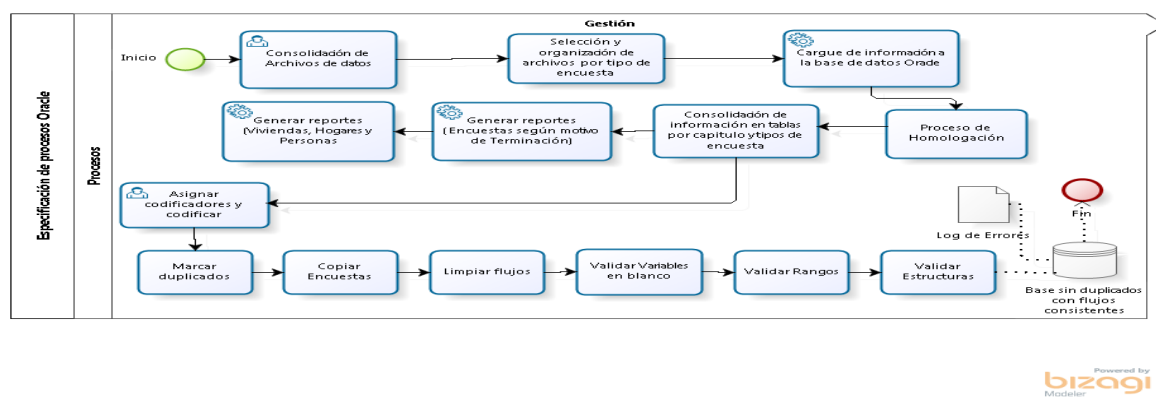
Especificación de procesos Oracle

Procesos

Gestión

Inicio

Consolidación de Archivos de datos

Selección y organización de archivos por tipo de encuesta

Cargue de información a la base de datos Orade

Proceso de Homologación

Consolidación de información en tablas por capitulo ytipos de encuesta

Generar reportes (Encuestas según motivo de Terminación)

Generar reportes (Viviendas, Hogares y Personas)

Asignar codificadores y codificar

Marcar duplicados

Copiar Encuestas

Limpiar flujos

Validar Variables en blanco

Validar Rangos

Validar Estructuras

Log de Errores

Fin

Base sin duplicados con flujos consistentes

Powered by bizagi Modeler